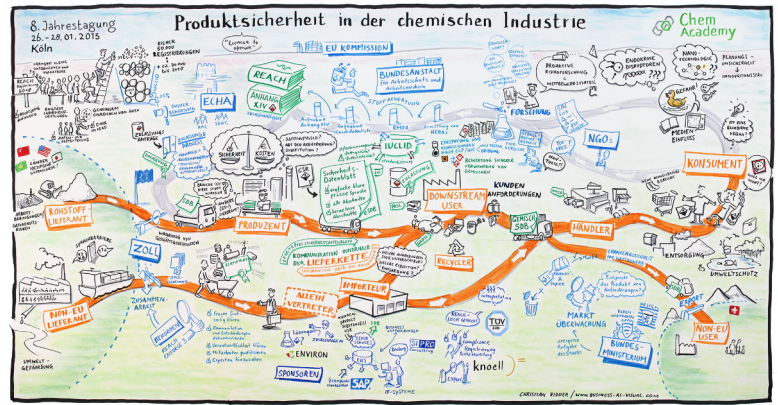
8. Jahrestagung
26.-28.01.2015
Köln

Produktsicherheit in der chemischen Industrie

Chem Academy

EU KOMMISSION

BUNDESANSTALT für Arbeitsschutz und Arbeitsmedizin

REACH

ANHANG XIV

ECHA

FORSCHUNG

NGOs

KONSUMENT

ROHSTOFF-LIEFERANT

PRODUZENT

DOWNSTREAM USER

KUNDEN ANFORDERUNGEN

HÄNDLER

ZOLL

IUCLID

SDB

Sicherheits-Datenblatt

KOMMUNIKATION ENTLANG DER LIEFERKETTE

RECYCLER

ENTSORGUNG

UMWELTSCHUTZ

IMPORTEUR

ALLEIN-VERTRETER

NON-EU LIEFERANT

NON-EU USER

EXPORT

MARKT ÜBERWACHUNG

BUNDES-MINISTERIUM

SPONSOREN

ENVIRON

SAP

SIPRO

TÜV

knoell

SICHERHEIT

KOSTEN

ZUSAMMEN-ARBEIT

UMWELT-GEFÄHRDUNG

ENDOKRINE DISRUPTOREN

NANO-TECHNOLOGIE

MEDIEN-EINFLUSS

CHRISTIAN RIDDER / WWW.BUSINESS-AS-VISUAL.COM